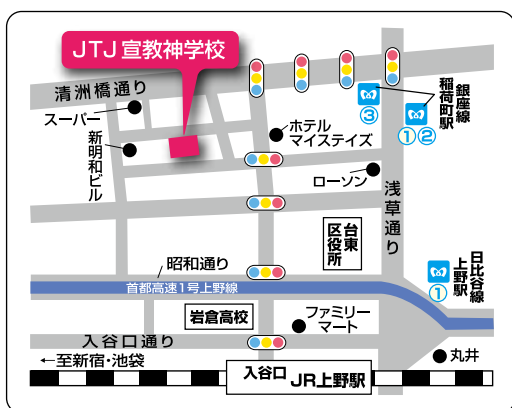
JTJ 宣教神学校

清洲橋通り

スーパー

新明和ビル

ホテルマイステイズ

ローソン

銀座線

稲荷町駅

③

①②

浅草通り

台東区役所

昭和通り

首都高速1号上野線

日比谷線

上野駅

①

岩倉高校

ファミリーマート

入谷口通り

←至新宿・池袋

入谷口

JR上野駅

丸井